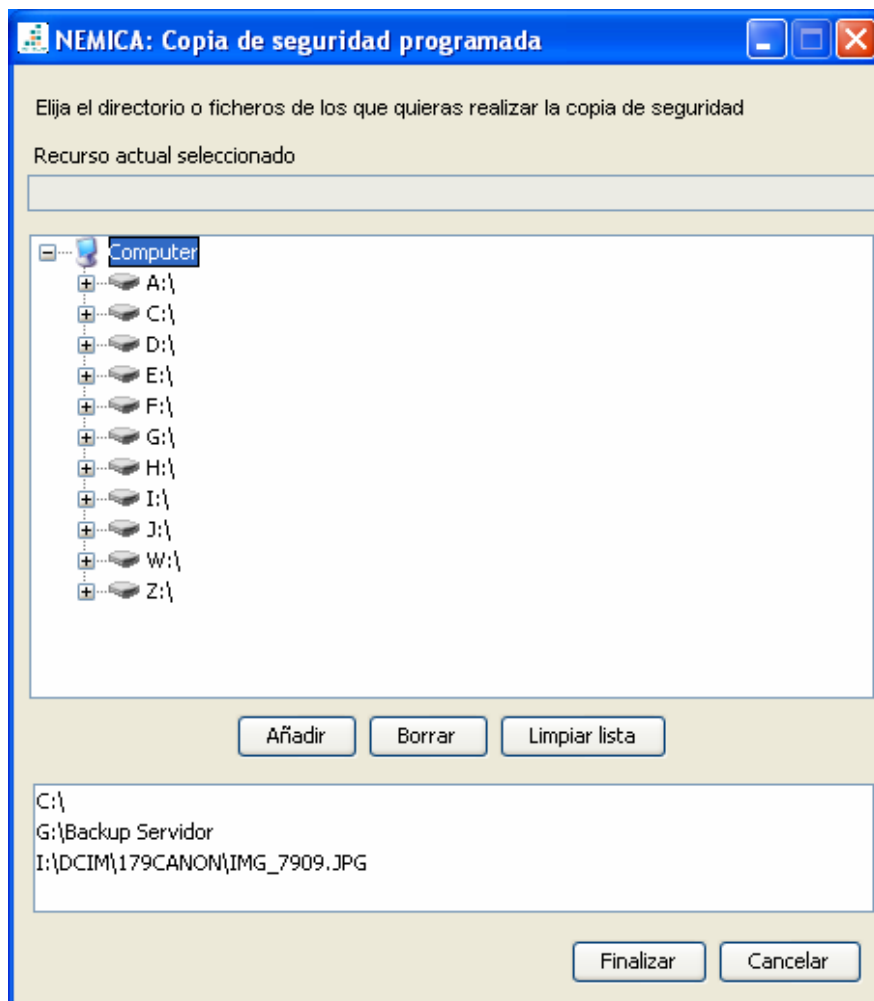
NEMICA: Copia de seguridad programada

Elija el directorio o ficheros de los que quieras realizar la copia de seguridad

Recurso actual seleccionado

Computer
A:\
C:\
D:\
E:\
F:\
G:\
H:\
I:\
J:\
W:\
Z:\

Añadir
Borrar
Limpiar lista

C:\
G:\Backup Servidor
I:\DCIM\179CANON\IMG_7909.JPG

Finalizar
Cancelar